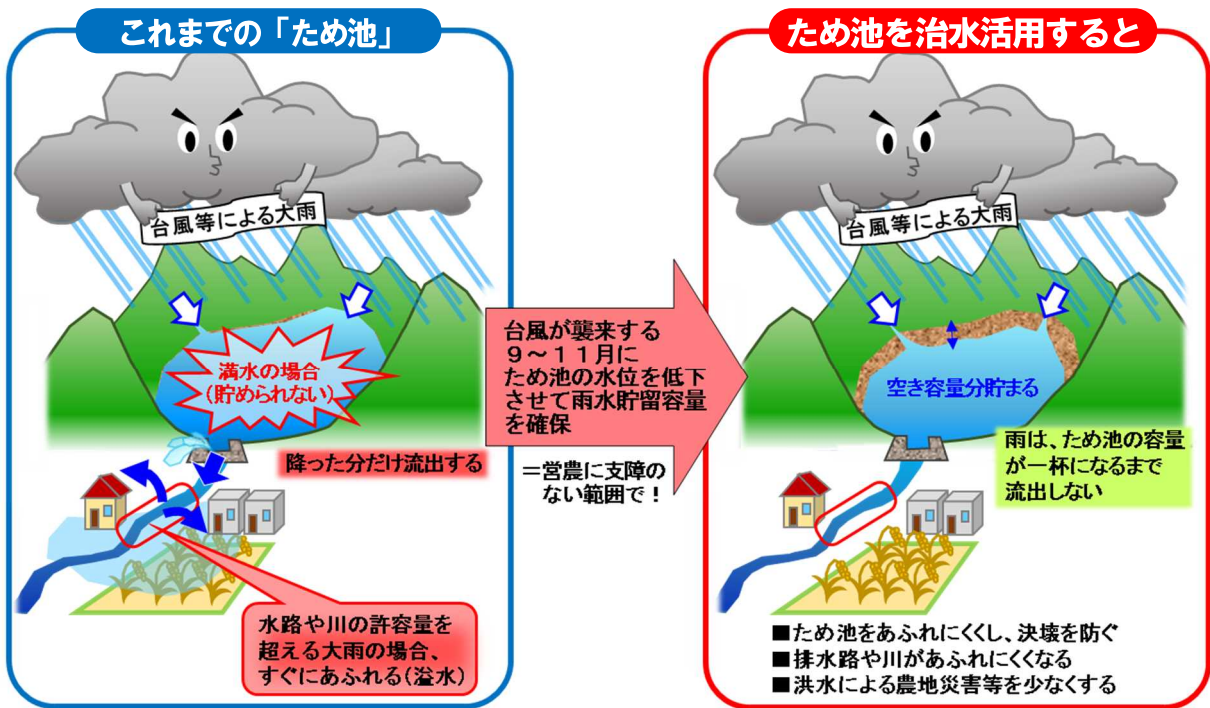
これまでの「ため池」

台風等による大雨

満水の場合
(貯められない)

降った分だけ流出する

水路や川の許容量を超える大雨の場合、すぐにあふれる(溢水)

台風が襲来する9～11月にため池の水位を低下させて雨水貯留容量を確保

＝営農に支障のない範囲で！

ため池を治水活用すると

台風等による大雨

空き容量分貯まる

雨は、ため池の容量が一杯になるまで流出しない

■ため池をあふれにくくし、決壊を防ぐ
■排水路や川があふれにくくなる
■洪水による農地災害等を少なくする